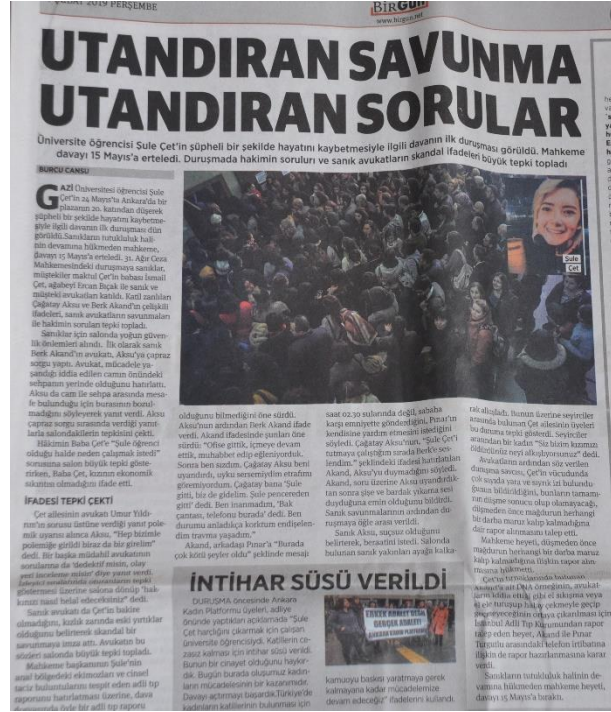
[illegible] 2019 PERŞEMBE

BİRGÜN
www.birgun.net

UTANDIRAN SAVUNMA UTANDIRAN SORULAR

Üniversite öğrencisi Şule Çet'in şüpheli bir şekilde hayatını kaybetmesiyle ilgili davanın ilk duruşması görüldü. Mahkeme davayı 15 Mayıs'a erteledi. Duruşmada hakimin soruları ve sanık avukatların skandal ifadeleri büyük tepki topladı

BURCU CANSU

GAZİ Üniversitesi öğrencisi Şule Çet'in 29 Mayıs'ta Ankara'da bir plazanın 20. katından düşerek şüpheli bir şekilde hayatını kaybetmesiyle ilgili davanın ilk duruşması dün görüldü. Sanıkların tutuklu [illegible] ların devamına hükmeden mahkeme, davayı 15 Mayıs'a erteledi. 31. Ağır Ceza Mahkemesindeki duruşmaya sanıklar, müşteki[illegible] Çet'in babası İsmail Çet, ağabeyi Ercan Bıçak ile sanık ve müşteki avukatları katıldı. Katil zanlıları Çağatay Aksu ve Berk Akand'ın çelişkili ifadeleri, sanık avukatlarının savunmaları ile hakimin soruları tepki topladı.

Sanıklar için salonda yoğun güvenlik önlemleri alındı. İlk olarak sanık Berk Akand'ın avukatı, Aksu'ya çapraz sorgu yaptı. Avukat, mücadele yaşandığı iddia edilen camın önündeki sehpanın yerinde olduğunu hatırlattı. Aksu da cam ile sehpa arasında mesafe bulunduğu için buranın bozulmadığını söyleyerek yanıt verdi. Aksu çapraz sorgu sırasında verdiği yanıtlarla salondakilerin tepkisini çekti. Hakimin Baba Çet'e "Şule öğrenci olduğu halde neden çalışmak istedi" sorusuna salon büyük tepki gösterirken, Baba Çet, kızının ekonomik sıkıntısı olmadığını ifade etti.

İFADESİ TEPKİ ÇEKTİ

Çet ailesinin avukatı Umut Yıldırım'ın sorusu üzerine verdiği yanıt polemik yaşanınca Aksu, "Hep bizimle polemiğe girdiği biraz da bir gelirim" dedi. Bir başka müdahil avukatının sorularına da 'dedektif misin, olay yeri inceleme misin' diye yanıt verdi. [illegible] salonun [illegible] "bakkasını nasıl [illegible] edersiniz" dedi.

Sanık avukatı da Çet'in bakire olmadığını, kızlık zarında eski yırtıklar olduğunu belirterek skandal bir savunmaya imza attı. Avukatın bu sözleri salonda büyük tepki gördü.

Mahkeme başkanının Şule'nin anal bölgedeki ekimozları ve cinsel saldırı bulunduklarını tespit eden adli tıp raporunu hatırlatması üzerine, dava avukatında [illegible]

olduğunu bilmediğini öne sürdü.

Aksu'nun ardından Berk Akand ifade verdi. Akand ifadesinde şunları öne sürdü: "Ofise gittik, içmeye devam ettik, muhabbet edip eğleniyorduk. Sonra ben sızdım. Çağatay Aksu beni uyandırdı, uyku sersemiydim etrafımı göremiyordum. Çağatay bana 'Şule gitti, biz de gidelim. Şule pencereden gitti' dedi. Ben inanmadım, 'Bak çantası, telefonu burada' dedi. Ben durumu anladıkça korkum endişelerdim travma yaşadım."

Akand, arkadaşı Pınar'a "Burada çok kötü şeyler oldu" şeklinde mesaj

saat 02.30 sularında değil, sabaha karşı emniyette gönderdiğini, Pınar'ın kendisine yardım etmesini istediğini söyledi. Çağatay Aksu'nun, "Şule Çet'i tutmaya çalıştığım sırada benle sendin" şeklindeki ifadesi hatırlatılan Akand, Aksu'yu duymadığını söyledi. Akand, soru üzerine Aksu uyandırdıktan sonra şişe ve bardak yıkama sesi duyduğuna emin olduğunu bildirdi. Sanık savunmalarının ardından duruşmaya öğle arası verildi.

Sanık Aksu, suçsuz olduğunu belirterek, beraatini istedi. Salonda bulunan sanık yakınları ayağa kalka-

rak alkışladı. Bunun üzerine seyirciler arasında bulunan Çet ailesinin üyeleri bu duruma tepki gösterdi. Seyirciler arasından bir kadın "Siz bizim kızımızı öldürdünüz neyi alkışlıyorsunuz" dedi.

Avukatların ardından söz verilen duruşma savcısı, Çet'in vücudunda çok sayıda yara ve sıyrık izi bulunduğunu bildirdiğini, bunların tamamının düşme sonucu oluşamayacağını, düşmeden önce mağdurun herhangi bir darba maruz kalıp kalmadığına dair rapor alınmasını talep etti.

Mahkeme heyeti, düşmeden önce mağdurun herhangi bir darba maruz kalıp kalmadığına ilişkin rapor alınmasına hükmetti.

Çet'in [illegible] DNA örneğinin, avukatların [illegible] bir akışma veya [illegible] çekmeyle geçip geçmeyeceğinin ortaya çıkarılması için İstanbul Adli Tıp Kurumundan rapor alınacağı dedi heyet, Akand ile Pınar Turpullu arasındaki telefon irtibatına ilişkin de rapor hazırlanmasına karar verdi.

Sanıkların tutukluluk halinin devamına hükmeden mahkeme heyeti, davayı 15 Mayıs'a bıraktı.

Şule Çet

İNTİHAR SÜSÜ VERİLDİ

DURUŞMA öncesinde Ankara Kadın Platformu üyeleri, adliye önünde yaptıkları açıklamada "Şule Çet barcılığını çıkarmak için çalışan üniversite öğrencisiydi. Katillerin cezasız kalması için intihar süsü verildi. Bunun bir cinayet olduğunu haykırdık. Bugün burada duruşmayı kadınların mücadelesinin bir kazanımıdır. Davayı açtırmayı başardık. Türkiye'de kadınların katillerinin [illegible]

kamuoyu baskısı yaratmaya gerek kalmayana kadar mücadelemize devam edeceğiz" ifadelerini kullandı.

ERKEK ADALET DEĞİL GERÇEK ADALET